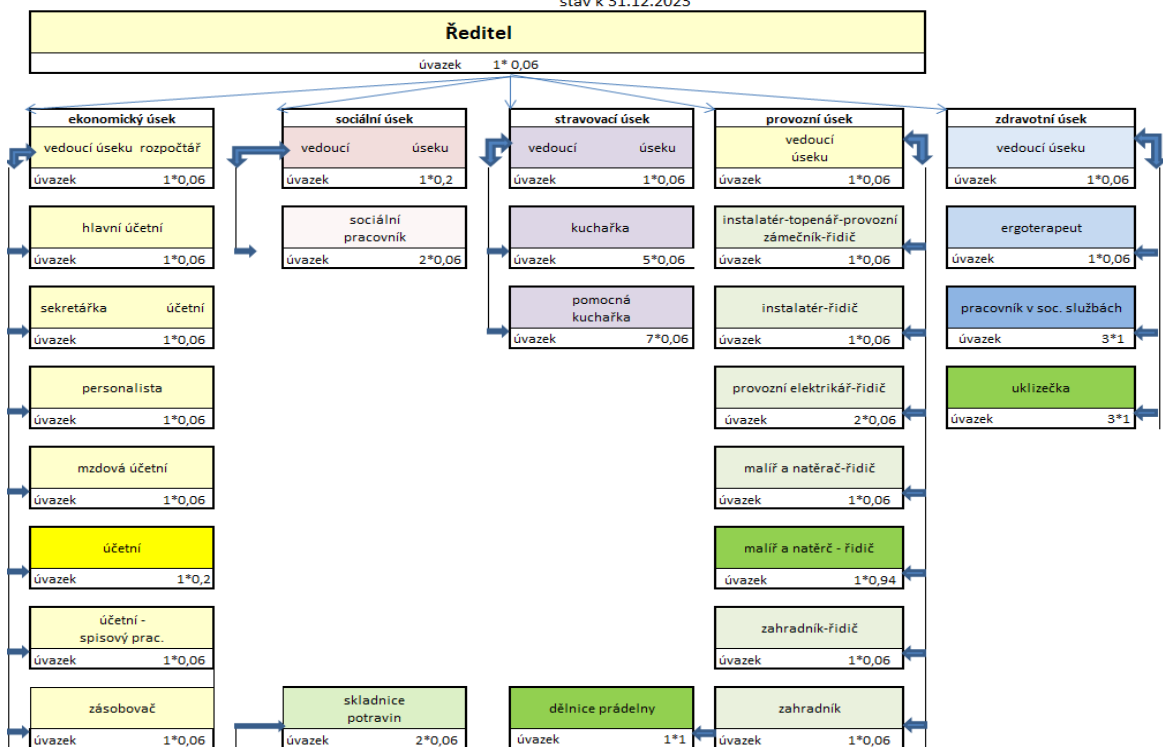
stav k 31.12.2023

Ředitel

úvazek 1* 0,06

ekonomický úsek

vedoucí úseku rozpočtář
úvazek 1*0,06

hlavní účetní
úvazek 1*0,06

sekretářka účetní
úvazek 1*0,06

personalista
úvazek 1*0,06

mzdová účetní
úvazek 1*0,06

účetní
úvazek 1*0,2

účetní - spisový prac.
úvazek 1*0,06

zásobovač
úvazek 1*0,06

sociální úsek

vedoucí úseku
úvazek 1*0,2

sociální pracovník
úvazek 2*0,06

skladnice potravin
úvazek 2*0,06

stravovací úsek

vedoucí úseku
úvazek 1*0,06

kuchařka
úvazek 5*0,06

pomocná kuchařka
úvazek 7*0,06

dělnice prádelny
úvazek 1*1

provozní úsek

vedoucí úseku
úvazek 1*0,06

instalatér-topenář-provozní zámečník-řidič
úvazek 1*0,06

instalatér-řidič
úvazek 1*0,06

provozní elektrikář-řidič
úvazek 2*0,06

malíř a natěrač-řidič
úvazek 1*0,06

malíř a natěrč - řidič
úvazek 1*0,94

zahradník-řidič
úvazek 1*0,06

zahradník
úvazek 1*0,06

zdravotní úsek

vedoucí úseku
úvazek 1*0,06

ergoterapeut
úvazek 1*0,06

pracovník v soc. službách
úvazek 3*1

uklizečka
úvazek 3*1